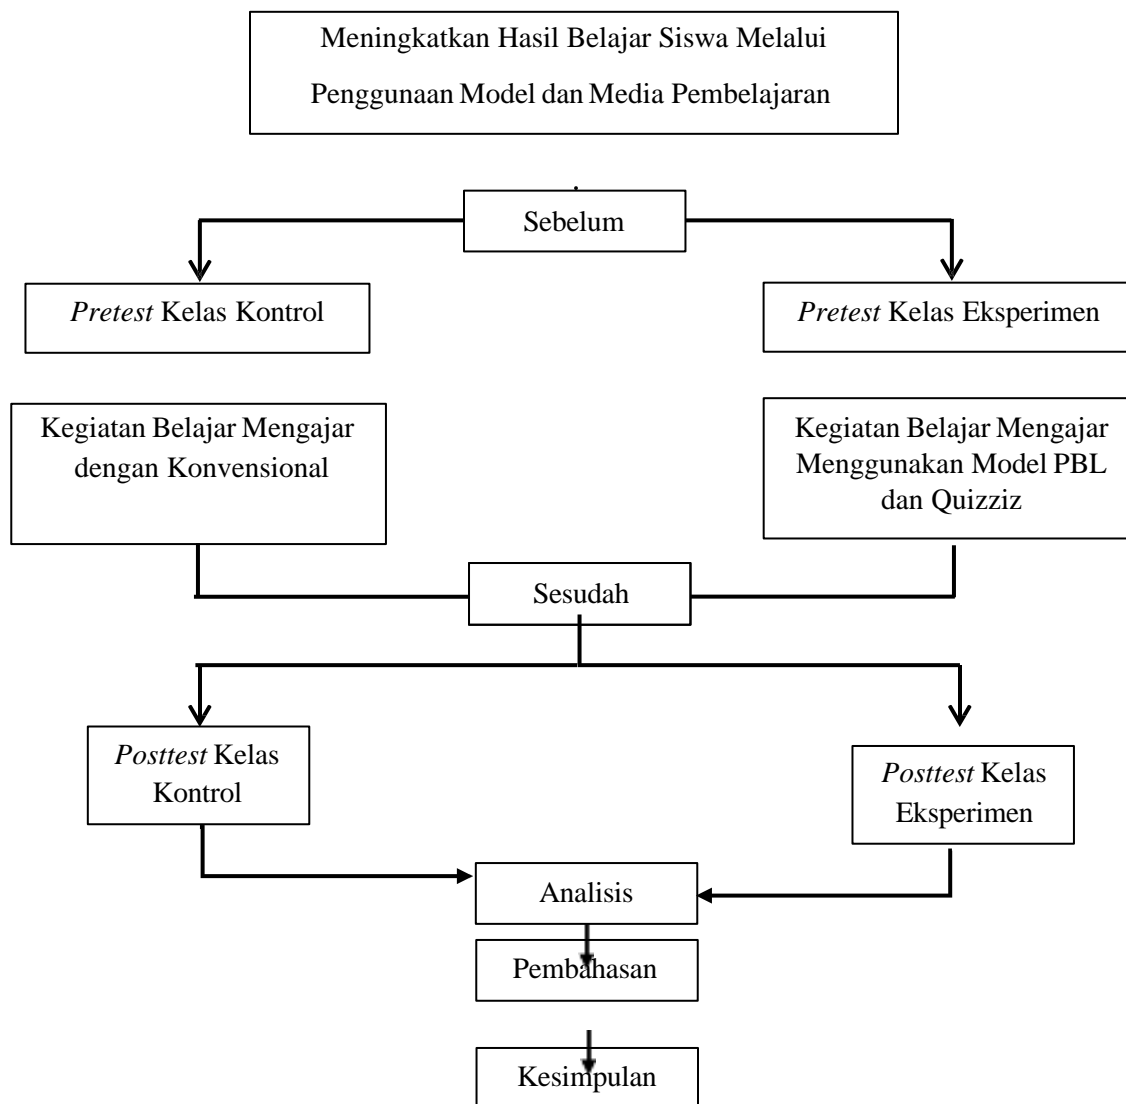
Meningkatkan Hasil Belajar Siswa Melalui Penggunaan Model dan Media Pembelajaran

Sebelum

*Pretest* Kelas Kontrol

*Pretest* Kelas Eksperimen

Kegiatan Belajar Mengajar dengan Konvensional

Kegiatan Belajar Mengajar Menggunakan Model PBL dan Quizziz

Sesudah

*Posttest* Kelas Kontrol

*Posttest* Kelas Eksperimen

Analisis

Pembahasan

Kesimpulan